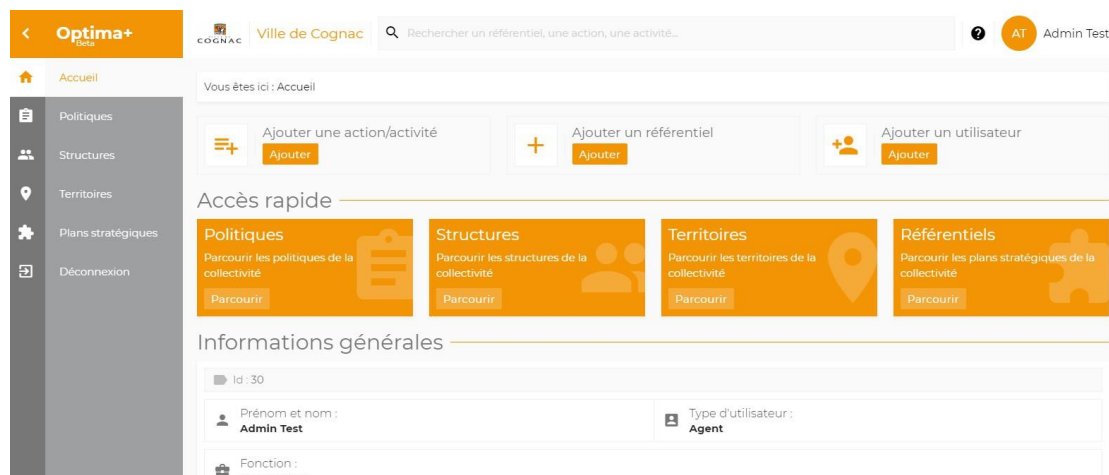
Optima+
Beta

COGNAC
Ville de Cognac

Rechercher un référentiel, une action, une activité...

AT
Admin Test

Accueil
Politiques
Structures
Territoires
Plans stratégiques
Déconnexion

Vous êtes ici : Accueil

Ajouter une action/activité
Ajouter

Ajouter un référentiel
Ajouter

Ajouter un utilisateur
Ajouter

Accès rapide

Politiques
Parcourir les politiques de la collectivité
Parcourir

Structures
Parcourir les structures de la collectivité
Parcourir

Territoires
Parcourir les territoires de la collectivité
Parcourir

Référentiels
Parcourir les plans stratégiques de la collectivité
Parcourir

Informations générales

Id : 30

Prénom et nom :
Admin Test

Type d'utilisateur :
Agent

Fonction :